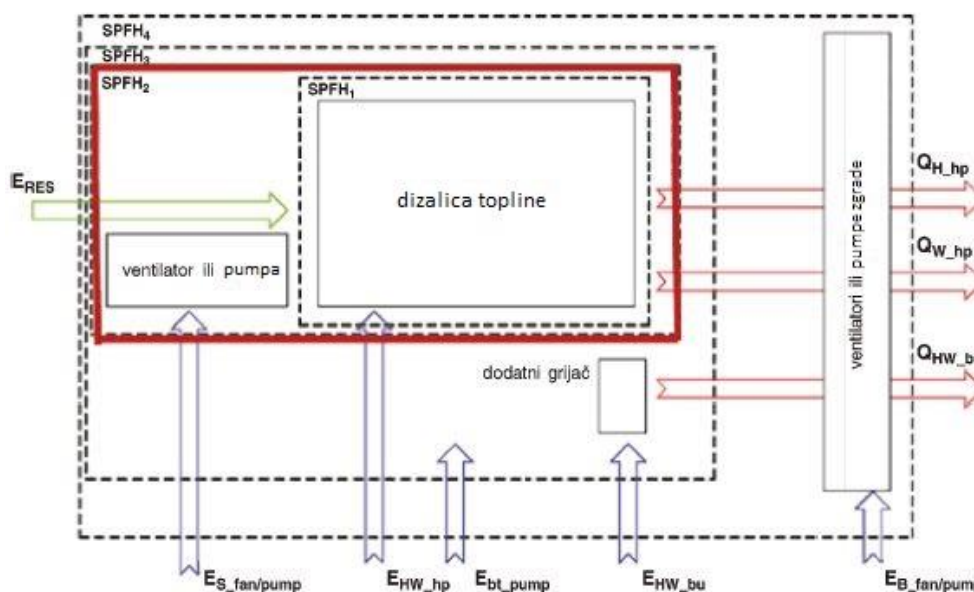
SPFH$_4$
SPFH$_3$
SPFH$_2$
SPFH$_1$
$E_{RES}$
dizalica topline
ventilator ili pumpa
ventilatori ili pumpe zgrade
$Q_{H\_hp}$
$Q_{W\_hp}$
$Q_{HW\_b}$
dodatni grijač
$E_{S\_fan/pump}$
$E_{HW\_hp}$
$E_{bt\_pump}$
$E_{HW\_bu}$
$E_{B\_fan/pum}$